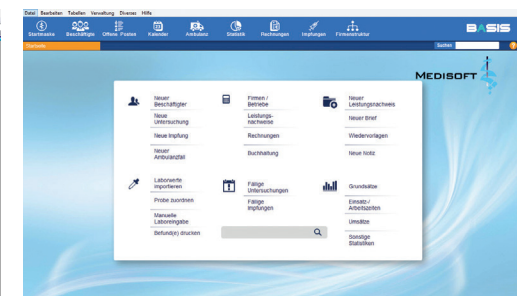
Datei Bearbeiten Tabellen Verwaltung Diverse Hilfe

Startmaske Beschäftigte Offene Posten Kalender Ambulanz Statistik Rechnungen Impfungen Firmenstruktur

BASIS

Startseite

Suchen

MEDISOFT

Neuer Beschäftigter

Neue Untersuchung

Neue Impfung

Neuer Ambulanzfall

Firmen / Betriebe

Leistungsnachweise

Rechnungen

Buchhaltung

Neuer Leistungsnachweis

Neuer Brief

Wiedervorlagen

Neue Notiz

Laborwerte importieren

Probe zuordnen

Manuelle Laboreingabe

Befund(e) drucken

Fällige Untersuchungen

Fällige Impfungen

Grundsätze

Einsatz-/ Arbeitszeiten

Umsätze

Sonstige Statistiken